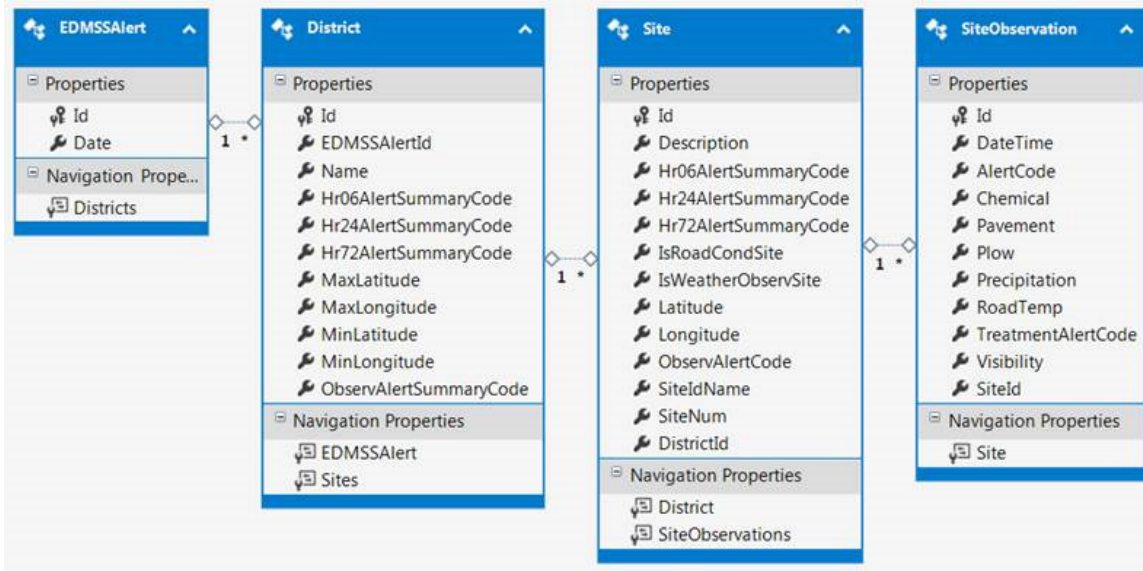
EDMSSAlert

Properties
Id
Date

Navigation Prope...
Districts

1 *

District

Properties
Id
EDMSSAlertId
Name
Hr06AlertSummaryCode
Hr24AlertSummaryCode
Hr72AlertSummaryCode
MaxLatitude
MaxLongitude
MinLatitude
MinLongitude
ObservAlertSummaryCode

Navigation Properties
EDMSSAlert
Sites

1 *

Site

Properties
Id
Description
Hr06AlertSummaryCode
Hr24AlertSummaryCode
Hr72AlertSummaryCode
IsRoadCondSite
IsWeatherObservSite
Latitude
Longitude
ObservAlertCode
SiteIdName
SiteNum
DistrictId

Navigation Properties
District
SiteObservations

1 *

SiteObservation

Properties
Id
DateTime
AlertCode
Chemical
Pavement
Plow
Precipitation
RoadTemp
TreatmentAlertCode
Visibility
SiteId

Navigation Properties
Site